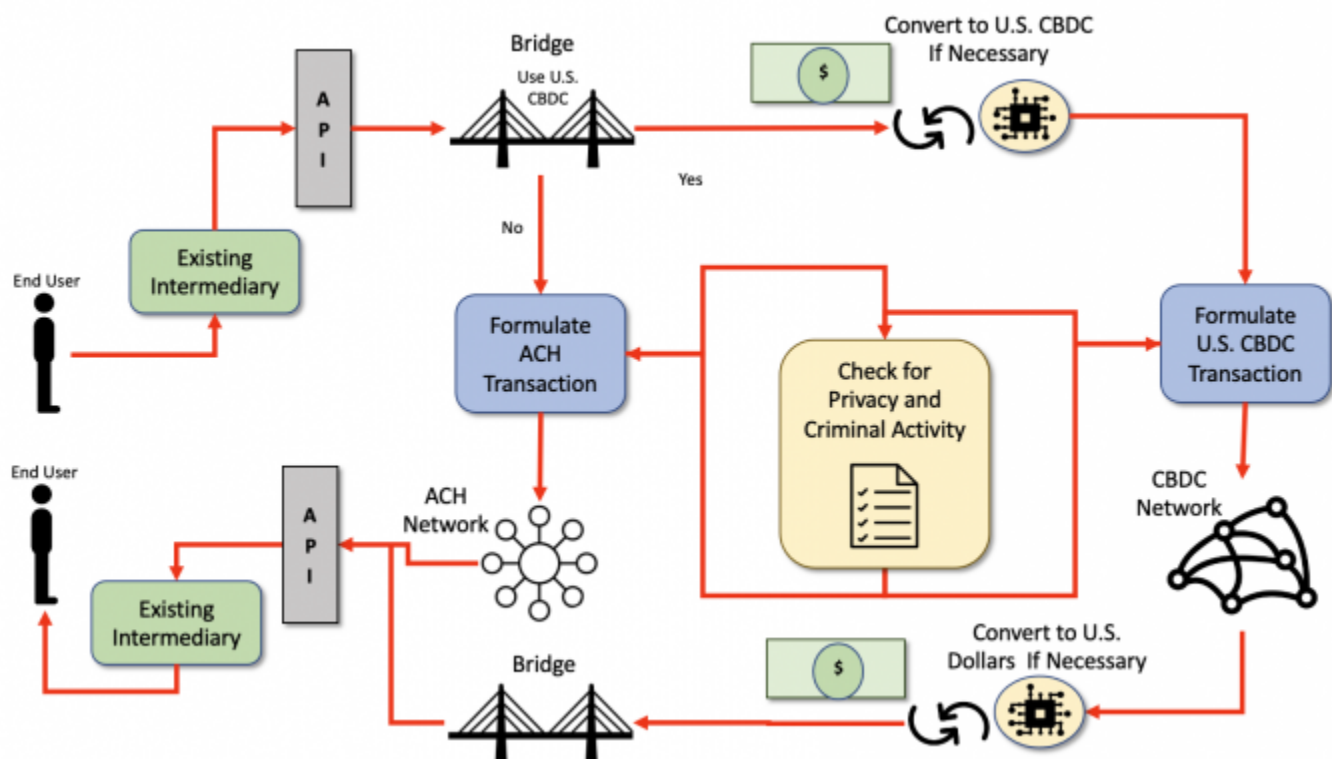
Bridge

Use U.S. CBDC

Convert to U.S. CBDC If Necessary

$

A P I

Yes

No

End User

Existing Intermediary

Formulate ACH Transaction

Check for Privacy and Criminal Activity

Formulate U.S. CBDC Transaction

CBDC Network

End User

A P I

ACH Network

Existing Intermediary

Bridge

$

Convert to U.S. Dollars If Necessary